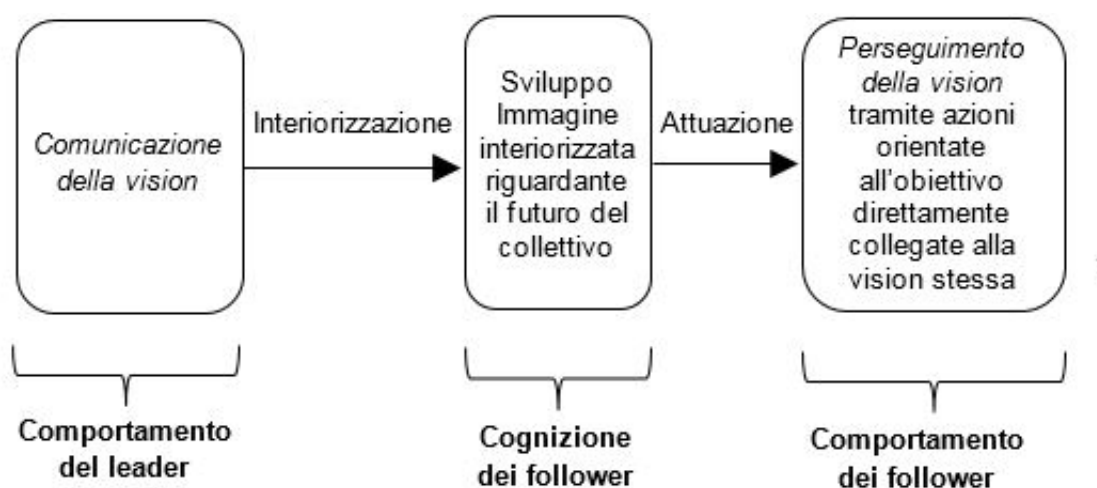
Comunicazione della vision

Interiorizzazione

Sviluppo Immagine interiorizzata riguardante il futuro del collettivo

Attuazione

Perseguimento della vision tramite azioni orientate all'obiettivo direttamente collegate alla vision stessa

Comportamento del leader

Cognizione dei follower

Comportamento dei follower